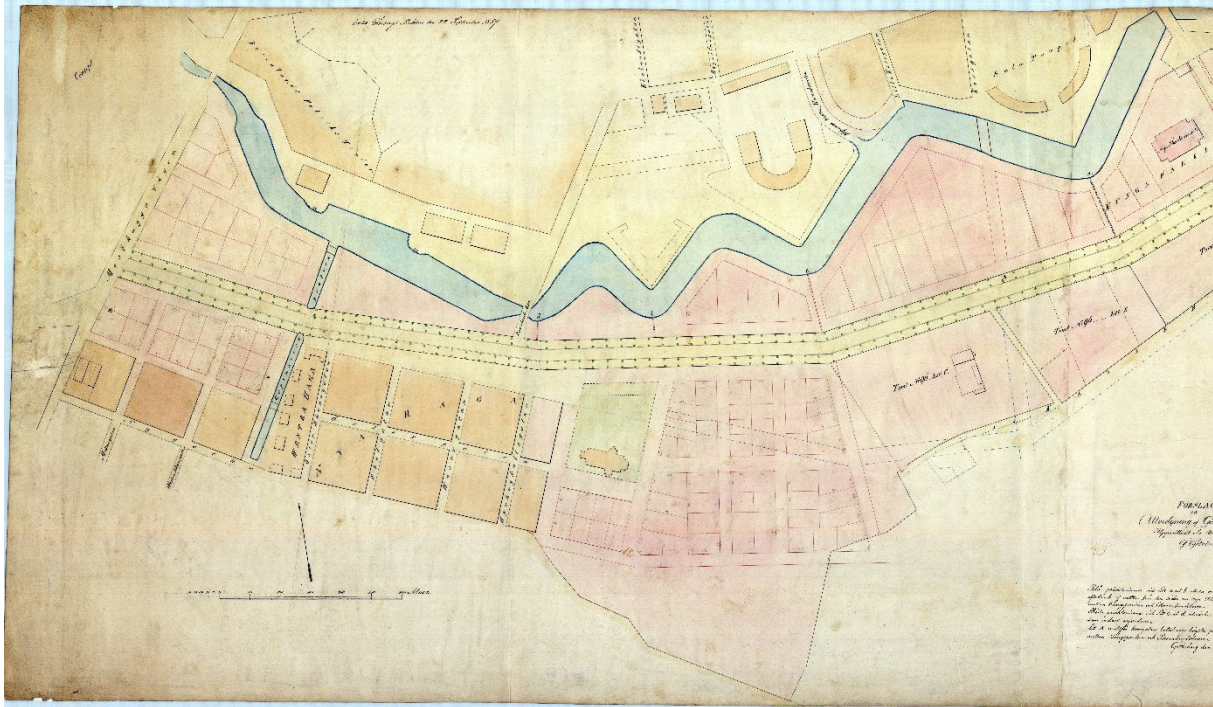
Enligt Drätselkammarens Protokoll den 30 September 1857

Canal

Kungsparken

Kungsgatan

Vasagatan

Nya Allén

Tomt N:o 56 Lot C

Tomt N:o 56 Lot B

FÖRSLAG
till
Utvidgning af Göteborg
Upprättadt år 18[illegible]
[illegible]

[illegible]

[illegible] aln Svensk

Med gränslinien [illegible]
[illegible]
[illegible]
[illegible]
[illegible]
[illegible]
Göteborg den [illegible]